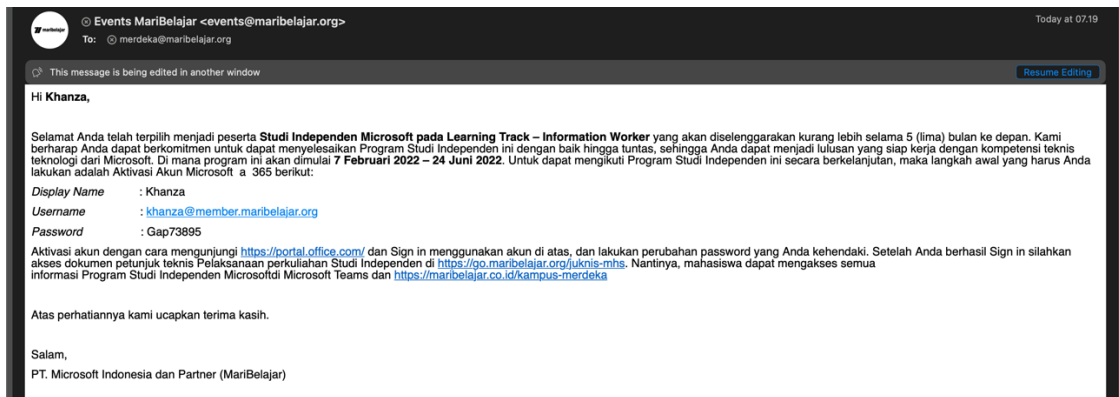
maribelajar

Events MariBelajar <events@maribelajar.org>
To: merdeka@maribelajar.org

Today at 07.19

This message is being edited in another window

Resume Editing

Hi **Khanza,**

Selamat Anda telah terpilih menjadi peserta **Studi Independen Microsoft pada Learning Track – Information Worker** yang akan diselenggarakan kurang lebih selama 5 (lima) bulan ke depan. Kami berharap Anda dapat berkomitmen untuk dapat menyelesaikan Program Studi Independen ini dengan baik hingga tuntas, sehingga Anda dapat menjadi lulusan yang siap kerja dengan kompetensi teknis teknologi dari Microsoft. Di mana program ini akan dimulai **7 Februari 2022 – 24 Juni 2022**. Untuk dapat mengikuti Program Studi Independen ini secara berkelanjutan, maka langkah awal yang harus Anda lakukan adalah Aktivasi Akun Microsoft a 365 berikut:

*Display Name* : Khanza

*Username* : khanza@member.maribelajar.org

*Password* : Gap73895

Aktivasi akun dengan cara mengunjungi https://portal.office.com/ dan Sign in menggunakan akun di atas, dan lakukan perubahan password yang Anda kehendaki. Setelah Anda berhasil Sign in silahkan akses dokumen petunjuk teknis Pelaksanaan perkuliahan Studi Independen di https://go.maribelajar.org/juknis-mhs. Nantinya, mahasiswa dapat mengakses semua informasi Program Studi Independen Microsoftdi Microsoft Teams dan https://maribelajar.co.id/kampus-merdeka

Atas perhatiannya kami ucapkan terima kasih.

Salam,
PT. Microsoft Indonesia dan Partner (MariBelajar)